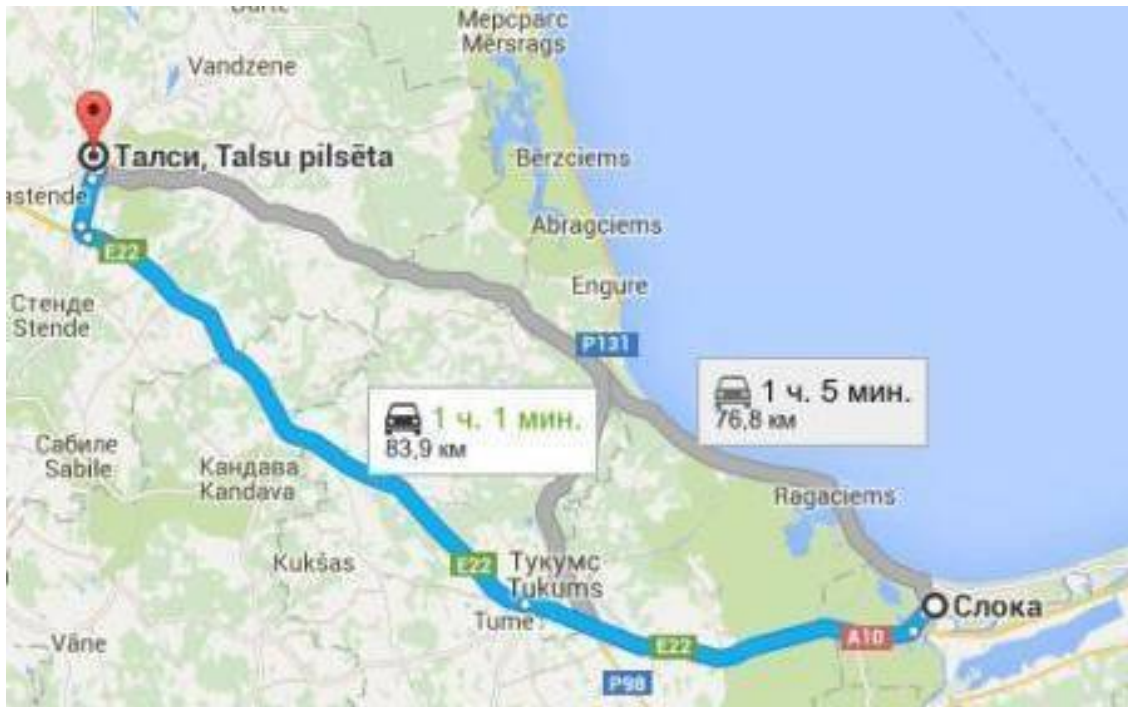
Mерсрагс
Mērsrags
Vandzene
Талси, Talsu pilsēta
astende
Bērzciems
Abragciems
E22
Стенде
Stende
Engure
P131
1 ч. 5 мин.
76,8 км
1 ч. 1 мин.
83,9 км
Сабиле
Sabile
Кандава
Kandava
Ragaciems
Kukšas
E22
Тукумс
Tukums
Слока
Tume
E22
A10
Vāne
P98